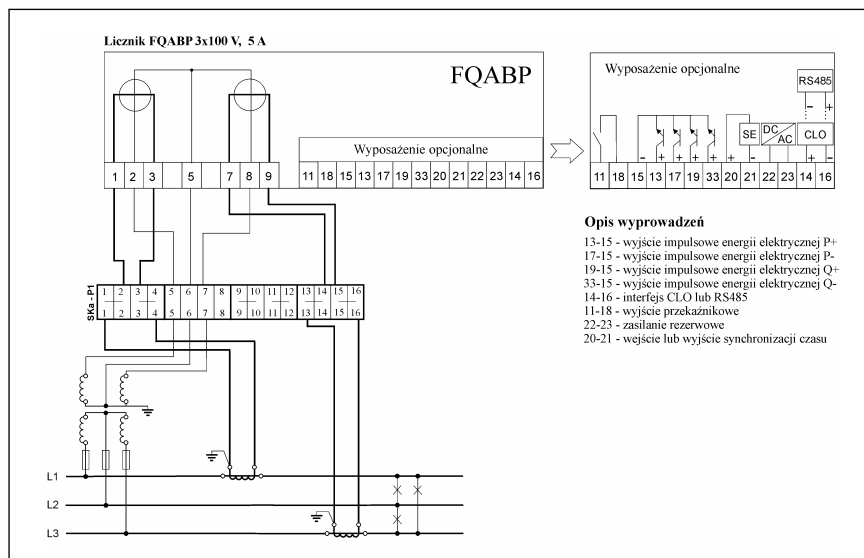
Licznik FQABP 3x100 V, 5 A

FQABP

1 2 3 5 7 8 9

Wyposażenie opcjonalne

11 18 15 13 17 19 33 20 21 22 23 14 16

Wyposażenie opcjonalne

RS485

SE DC AC CLO

11 18 15 13 17 19 33 20 21 22 23 14 16

SKa - P1

1 2 3 4 5 6 7 8 9 10 11 12 13 14 15 16

1 2 3 4 5 6 7 8 9 10 11 12 13 14 15 16

Opis wyprowadzeń

13-15 - wyjście impulsowe energii elektrycznej P+
17-15 - wyjście impulsowe energii elektrycznej P-
19-15 - wyjście impulsowe energii elektrycznej Q+
33-15 - wyjście impulsowe energii elektrycznej Q-
14-16 - interfejs CLO lub RS485
11-18 - wyjście przekaźnikowe
22-23 - zasilanie rezerwowe
20-21 - wejście lub wyjście synchronizacji czasu

L1
L2
L3